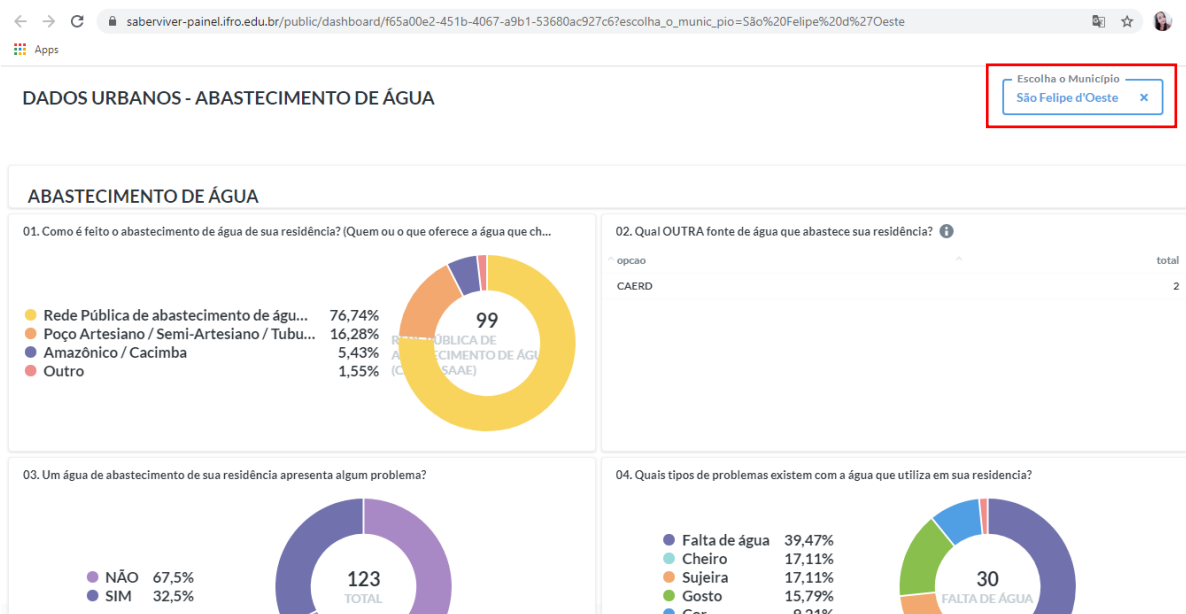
saberviver-painel.ifro.edu.br/public/dashboard/f65a00e2-451b-4067-a9b1-53680ac927c6?escolha_o_munic_pio=São%20Felipe%20d%27Oeste

Apps

DADOS URBANOS - ABASTECIMENTO DE ÁGUA

Escolha o Município
São Felipe d'Oeste ×

ABASTECIMENTO DE ÁGUA

01. Como é feito o abastecimento de água de sua residência? (Quem ou o que oferece a água que ch...

Rede Pública de abastecimento de águ... 76,74%
Poço Artesiano / Semi-Artesiano / Tubu... 16,28%
Amazônico / Cacimba 5,43%
Outro 1,55%

99
R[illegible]BLICA DE A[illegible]ECIMENTO DE ÁGUA (C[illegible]SAAE)

02. Qual OUTRA fonte de água que abastece sua residência?

| opcao | total |
|---|---|
| CAERD | 2 |

03. Um água de abastecimento de sua residência apresenta algum problema?

NÃO 67,5%
SIM 32,5%

123
TOTAL

04. Quais tipos de problemas existem com a água que utiliza em sua residencia?

Falta de água 39,47%
Cheiro 17,11%
Sujeira 17,11%
Gosto 15,79%
Cor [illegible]

30
FALTA DE ÁGUA